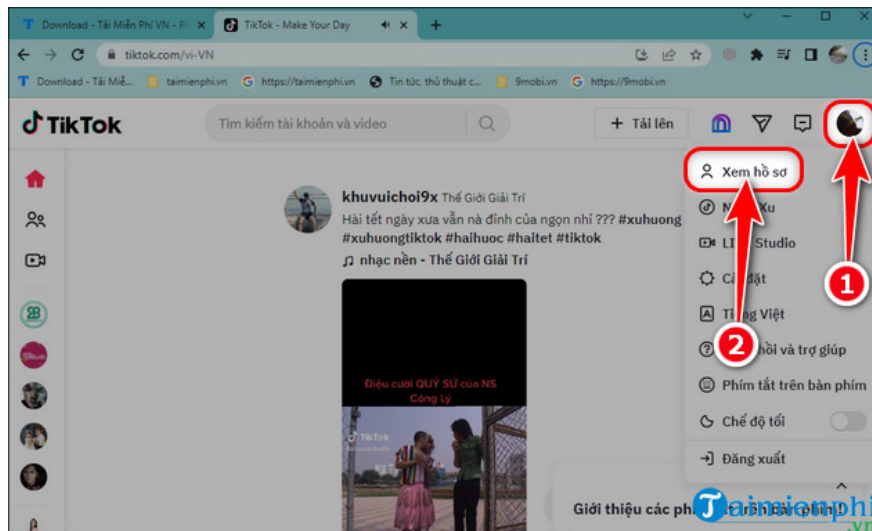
Download - Tải Miễn Phí VN - Ph
TikTok - Make Your Day
tiktok.com/vi-VN
Download - Tải Miễ...
taimienphi.vn
https://taimienphi.vn
Tin tức, thủ thuật c...
9mobi.vn
https://9mobi.vn
TikTok
Tìm kiếm tài khoản và video
+ Tải lên
khuvuichoi9x Thế Giới Giải Trí
Hài tết ngày xưa vẫn nà đỉnh của ngọn nhỉ ??? #xuhuong #xuhuongtiktok #haihuoc #haitet #tiktok
♫ nhạc nền - Thế Giới Giải Trí
Điệu cười QUỶ SỨ của NS Công Lý
TikTok
Xem hồ sơ
N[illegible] Xu
LI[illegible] Studio
C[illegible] đặt
T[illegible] Việt
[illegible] hỏi và trợ giúp
Phím tắt trên bàn phím
Chế độ tối
Đăng xuất
1
2
Giới thiệu các ph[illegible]
taimienphi
.vn